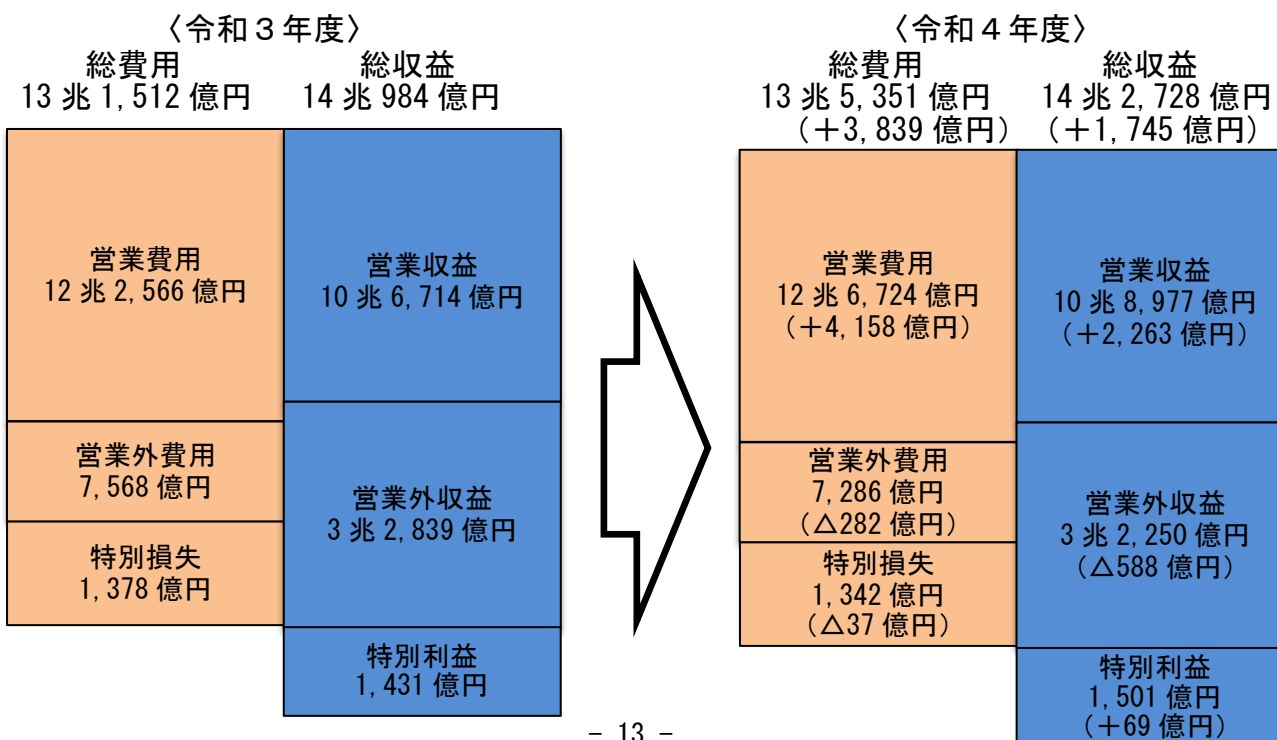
〈令和３年度〉
総費用
13 兆 1,512 億円
総収益
14 兆 984 億円

営業費用
12 兆 2,566 億円

営業外費用
7,568 億円

特別損失
1,378 億円

営業収益
10 兆 6,714 億円

営業外収益
3 兆 2,839 億円

特別利益
1,431 億円

〈令和４年度〉
総費用
13 兆 5,351 億円
（＋3,839 億円）
総収益
14 兆 2,728 億円
（＋1,745 億円）

営業費用
12 兆 6,724 億円
（＋4,158 億円）

営業外費用
7,286 億円
（△282 億円）

特別損失
1,342 億円
（△37 億円）

営業収益
10 兆 8,977 億円
（＋2,263 億円）

営業外収益
3 兆 2,250 億円
（△588 億円）

特別利益
1,501 億円
（＋69 億円）

－ 13 －